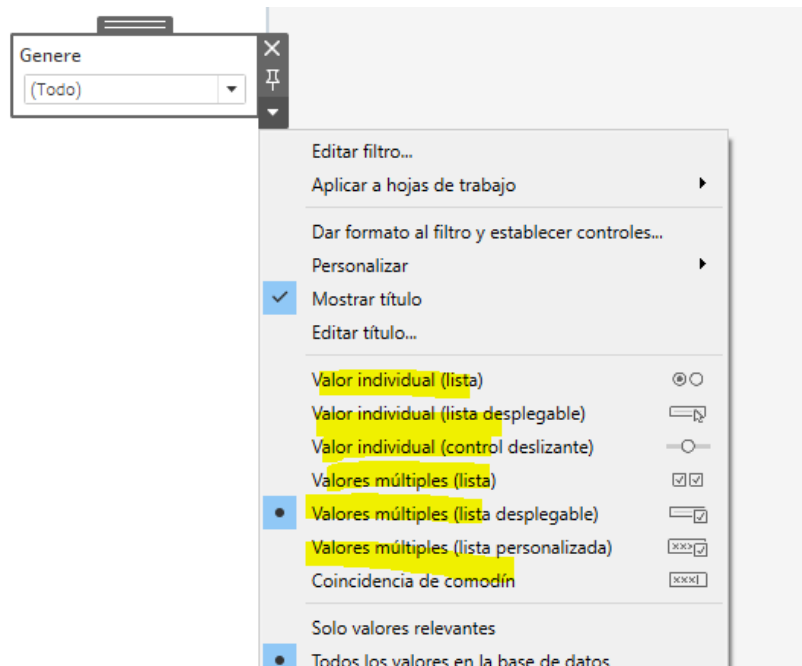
Genere

(Todo)

Editar filtro...

Aplicar a hojas de trabajo

Dar formato al filtro y establecer controles...

Personalizar

Mostrar título

Editar título...

Valor individual (lista)

Valor individual (lista desplegable)

Valor individual (control deslizante)

Valores múltiples (lista)

Valores múltiples (lista desplegable)

Valores múltiples (lista personalizada)

Coincidencia de comodín

Solo valores relevantes

Todos los valores en la base de datos